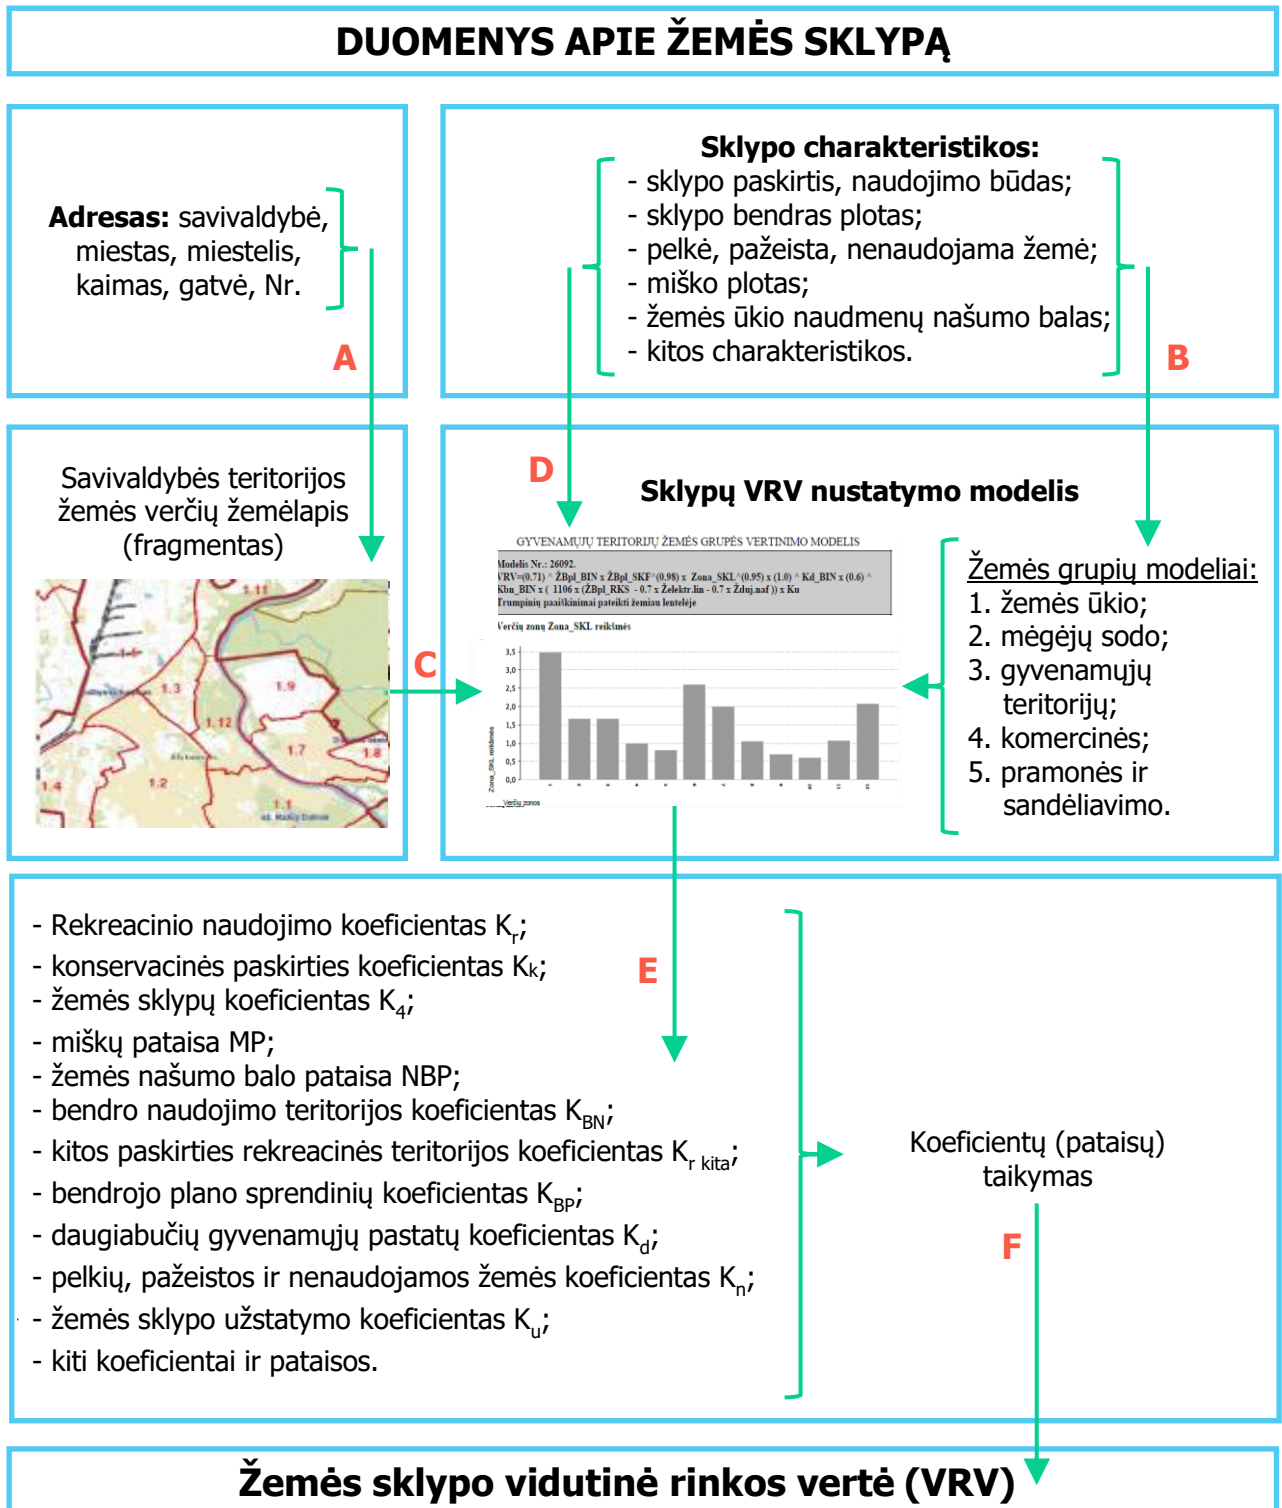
DUOMENYS APIE ŽEMĖS SKLYPĄ

**Adresas:** savivaldybė, miestas, miestelis, kaimas, gatvė, Nr.

A

**Sklypo charakteristikos:**
- sklypo paskirtis, naudojimo būdas;
- sklypo bendras plotas;
- pelkė, pažeista, nenaudojama žemė;
- miško plotas;
- žemės ūkio naudmenų našumo balas;
- kitos charakteristikos.

B

Savivaldybės teritorijos žemės verčių žemėlapis (fragmentas)

1.11 1.6 1.3 1.9 1.12 1.7 1.8 1.4 1.2 1.1

C

D

**Sklypų VRV nustatymo modelis**

GYVENAMŲJŲ TERITORIJŲ ŽEMĖS GRUPĖS VERTINIMO MODELIS

Modelis Nr.: 26092.
VRV=(0.71) ^ ŽBpl_BIN x ŽBpl_SKF^(0.98) x Zona_SKL^(0.95) x (1.0) ^ Kd_BIN x (0.6) ^ Kbn_BIN x ( 1106 x (ŽBpl_RKS - 0.7 x Želektr.lin - 0.7 x Žduj.naf )) x Ku
Trumpinių paaiškinimai pateikti žemiau lentelėje

Verčių zonų Zona_SKL reikšmės

3,5 3,0 2,5 2,0 1,5 1,0 0,5 0,0

Zona_SKL reikšmės

Verčių zonos

Žemės grupių modeliai:
1. žemės ūkio;
2. mėgėjų sodo;
3. gyvenamųjų teritorijų;
4. komercinės;
5. pramonės ir sandėliavimo.

- Rekreacinio naudojimo koeficientas $K_r$;
- konservacinės paskirties koeficientas $K_k$;
- žemės sklypų koeficientas $K_4$;
- miškų pataisa MP;
- žemės našumo balo pataisa NBP;
- bendro naudojimo teritorijos koeficientas $K_{BN}$;
- kitos paskirties rekreacinės teritorijos koeficientas $K_{r\ kita}$;
- bendrojo plano sprendinių koeficientas $K_{BP}$;
- daugiabučių gyvenamųjų pastatų koeficientas $K_d$;
- pelkių, pažeistos ir nenaudojamos žemės koeficientas $K_n$;
- žemės sklypo užstatymo koeficientas $K_u$;
- kiti koeficientai ir pataisos.

E

Koeficientų (pataisų) taikymas

F

Žemės sklypo vidutinė rinkos vertė (VRV)